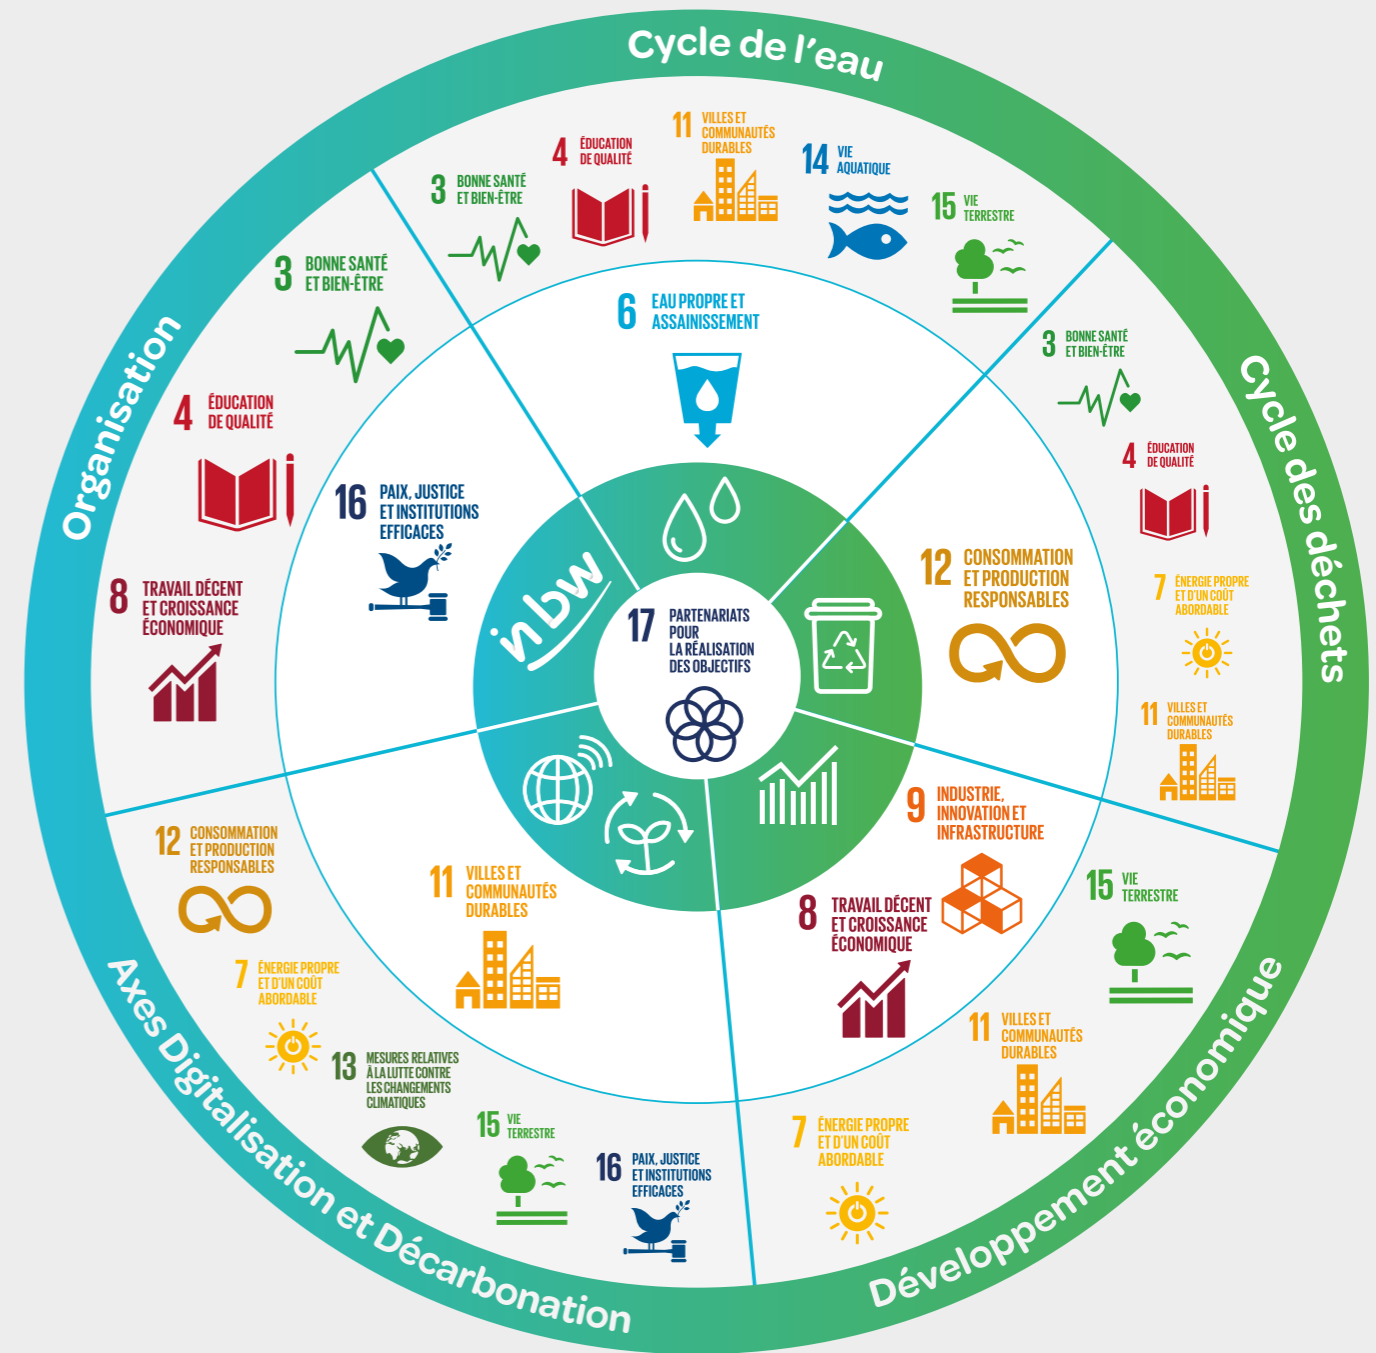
Cycle de l'eau

3 BONNE SANTÉ ET BIEN-ÊTRE

4 ÉDUCATION DE QUALITÉ

11 VILLES ET COMMUNAUTÉS DURABLES

14 VIE AQUATIQUE

15 VIE TERRESTRE

6 EAU PROPRE ET ASSAINISSEMENT

Cycle des déchets

3 BONNE SANTÉ ET BIEN-ÊTRE

4 ÉDUCATION DE QUALITÉ

12 CONSOMMATION ET PRODUCTION RESPONSABLES

7 ÉNERGIE PROPRE ET D'UN COÛT ABORDABLE

11 VILLES ET COMMUNAUTÉS DURABLES

Organisation

3 BONNE SANTÉ ET BIEN-ÊTRE

4 ÉDUCATION DE QUALITÉ

8 TRAVAIL DÉCENT ET CROISSANCE ÉCONOMIQUE

16 PAIX, JUSTICE ET INSTITUTIONS EFFICACES

inbw

17 PARTENARIATS POUR LA RÉALISATION DES OBJECTIFS

Développement économique

9 INDUSTRIE, INNOVATION ET INFRASTRUCTURE

8 TRAVAIL DÉCENT ET CROISSANCE ÉCONOMIQUE

15 VIE TERRESTRE

11 VILLES ET COMMUNAUTÉS DURABLES

7 ÉNERGIE PROPRE ET D'UN COÛT ABORDABLE

Axes Digitalisation et Décarbonation

12 CONSOMMATION ET PRODUCTION RESPONSABLES

7 ÉNERGIE PROPRE ET D'UN COÛT ABORDABLE

13 MESURES RELATIVES À LA LUTTE CONTRE LES CHANGEMENTS CLIMATIQUES

11 VILLES ET COMMUNAUTÉS DURABLES

15 VIE TERRESTRE

16 PAIX, JUSTICE ET INSTITUTIONS EFFICACES